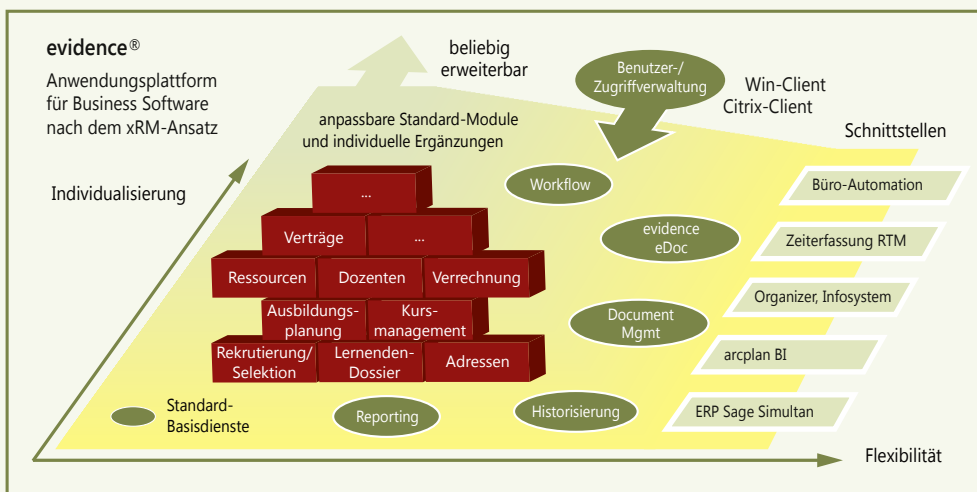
evidence®
Anwendungsplattform für Business Software nach dem xRM-Ansatz

beliebig erweiterbar

Benutzer-/ Zugriffverwaltung

Win-Client
Citrix-Client

anpassbare Standard-Module und individuelle Ergänzungen

Schnittstellen

Individualisierung

...

Workflow

Büro-Automation

Verträge

...

evidence eDoc

Zeiterfassung RTM

Ressourcen

Dozenten

Verrechnung

Organizer, Infosystem

Ausbildungsplanung

Kursmanagement

Document Mgmt

Rekrutierung/ Selektion

Lernenden-Dossier

Adressen

arcplan BI

Standard-Basisdienste

Reporting

Historisierung

ERP Sage Simultan

Flexibilität